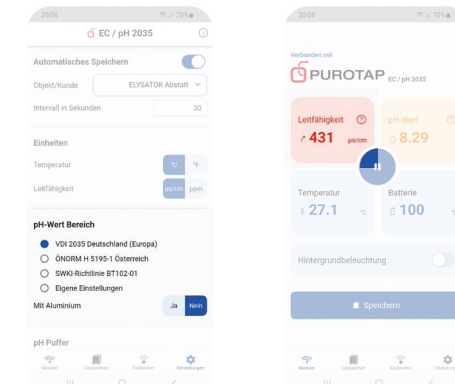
20:06
70%
EC / pH 2035
Automatisches Speichern
Objekt/Kunde
ELYSATOR Abstatt
Intervall in Sekunden
30
Einheiten
Temperatur
°C
°F
Leitfähigkeit
µS/cm
ppm
pH-Wert Bereich
VDI 2035 Deutschland (Europa)
ÖNORM H 5195-1 Österreich
SWKI-Richtlinie BT102-01
Eigene Einstellungen
Mit Aluminium
Ja
Nein
pH Puffer
Messen
Gespeichert
Kalibrieren
Einstellungen

20:06
70%
Verbunden mit
PUROTAP EC / pH 2035
Leitfähigkeit
431 µS/cm
pH-Wert
8.29
Temperatur
27.1 °C
Batterie
100
Hintergrundbeleuchtung
Speichern
Messen
Gespeichert
Kalibrieren
Einstellungen